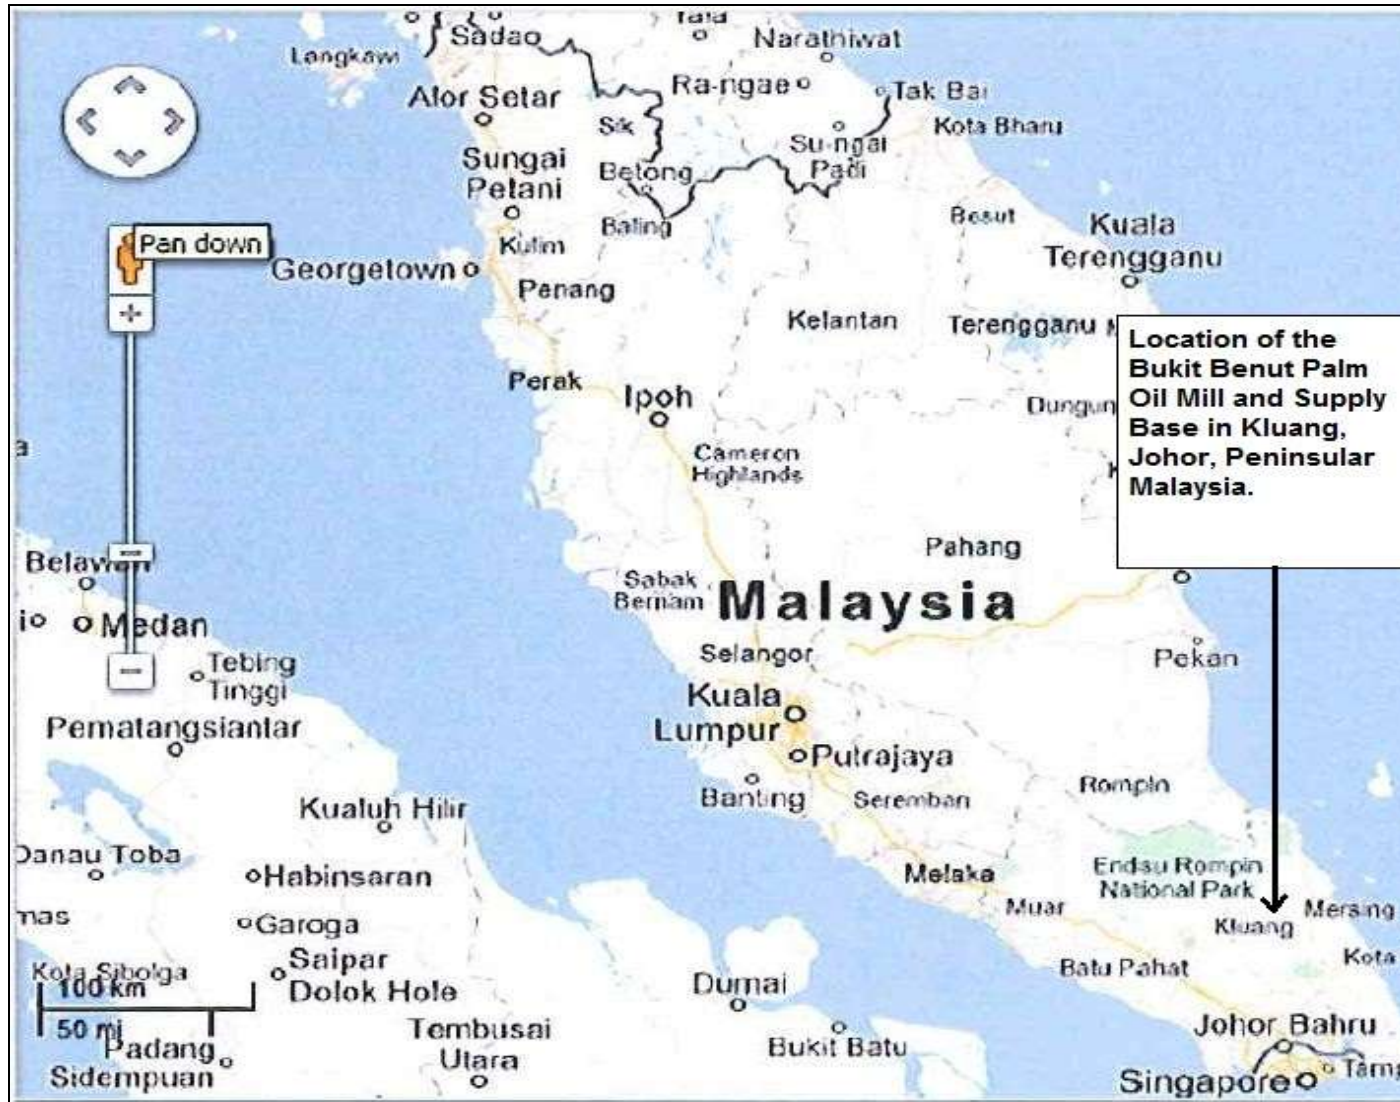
Tala
Sadao
Narathiwat
Langkawi
Alor Setar
Ra-ngae
Tak Bai
Sik
Kota Bharu
Su-ngai Padi
Sungai Petani
Betong
Baling
Besut
Kuala Terengganu
Pan down
Kulim
Georgetown
Penang
Kelantan
Terengganu
Location of the Bukit Benut Palm Oil Mill and Supply Base in Kluang, Johor, Peninsular Malaysia.
Perak
Ipoh
Dungun
Cameron Highlands
Pahang
Belawan
Sabak Bernam
Malaysia
Medan
Selangor
Pekan
Tebing Tinggi
Kuala Lumpur
Pematangsiantar
Putrajaya
Banting
Seremban
Rompin
Kualuh Hilir
Danau Toba
Habinsaran
Melaka
Endau Rompin National Park
Muar
Mersing
Kluang
Garoga
Saipar Dolok Hole
Kota Sibolga
Batu Pahat
Kota
100 km
50 mi
Dumai
Tembusai Utara
Johor Bahru
Padang Sidempuan
Bukit Batu
Singapore
Tam